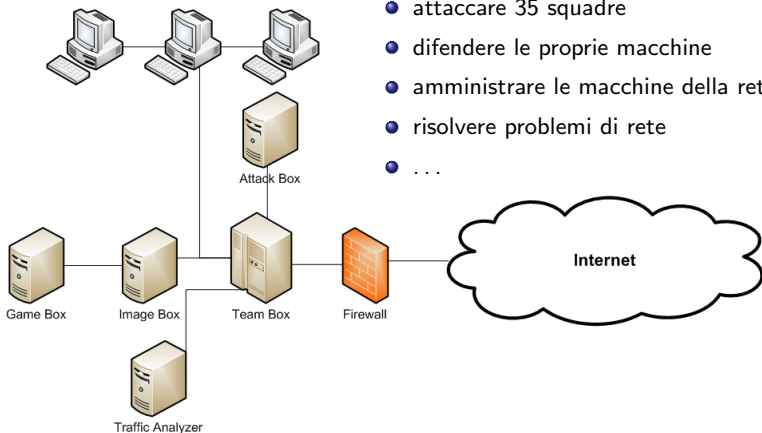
- attaccare 35 squadre
- difendere le proprie macchine
- amministrare le macchine della ret
- risolvere problemi di rete
- ...

Attack Box
Internet
Game Box
Image Box
Team Box
Firewall
Traffic Analyzer